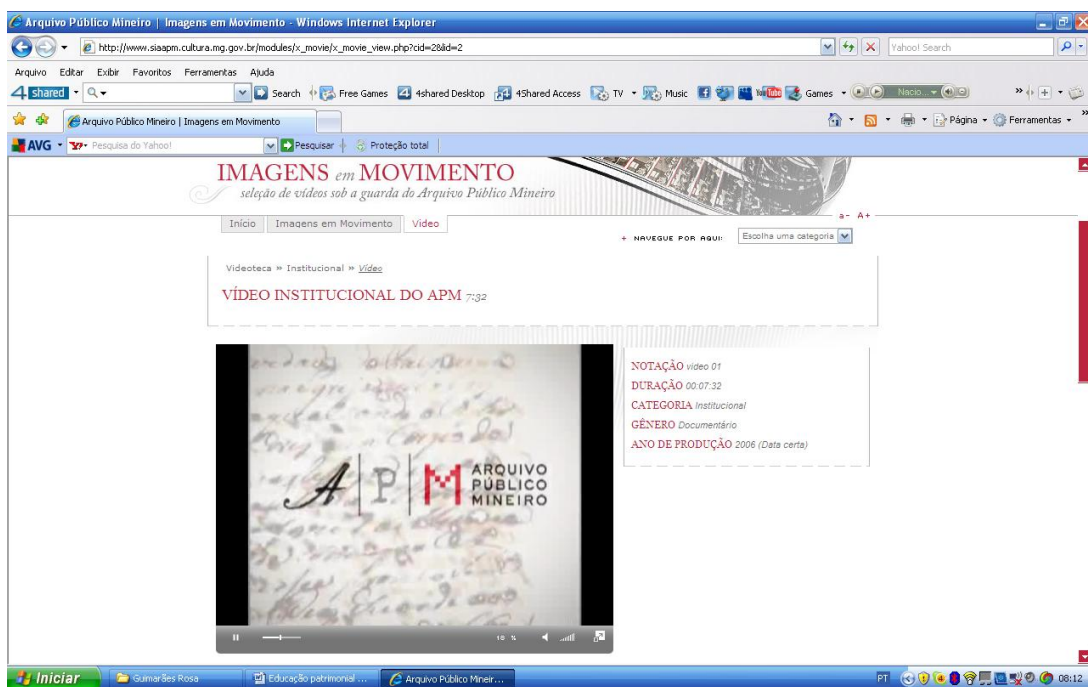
Arquivo Público Mineiro | Imagens em Movimento - Windows Internet Explorer

http://www.siaapm.cultura.mg.gov.br/modules/x_movie/x_movie_view.php?cid=2&lid=2

Yahoo! Search

Arquivo Editar Exibir Favoritos Ferramentas Ajuda

4shared Search Free Games 4shared Desktop 4Shared Access TV Music Games Nacio...

Arquivo Público Mineiro | Imagens em Movimento

Página Ferramentas

AVG Pesquisa do Yahoo! Pesquisar Proteção total

IMAGENS em MOVIMENTO

seleção de vídeos sob a guarda do Arquivo Público Mineiro

a- A+

Início Imagens em Movimento Vídeo

+ NAVEGUE POR AQUI: Escolha uma categoria

Videoteca » Institucional » Vídeo

VÍDEO INSTITUCIONAL DO APM 7:32

A P M ARQUIVO PÚBLICO MINEIRO

10 %

NOTAÇÃO vídeo 01
DURAÇÃO 00:07:32
CATEGORIA Institucional
GÊNERO Documentário
ANO DE PRODUÇÃO 2006 (Data certa)

Iniciar Guimarães Rosa Educação patrimonial ... Arquivo Público Mineir...

PT 08:12